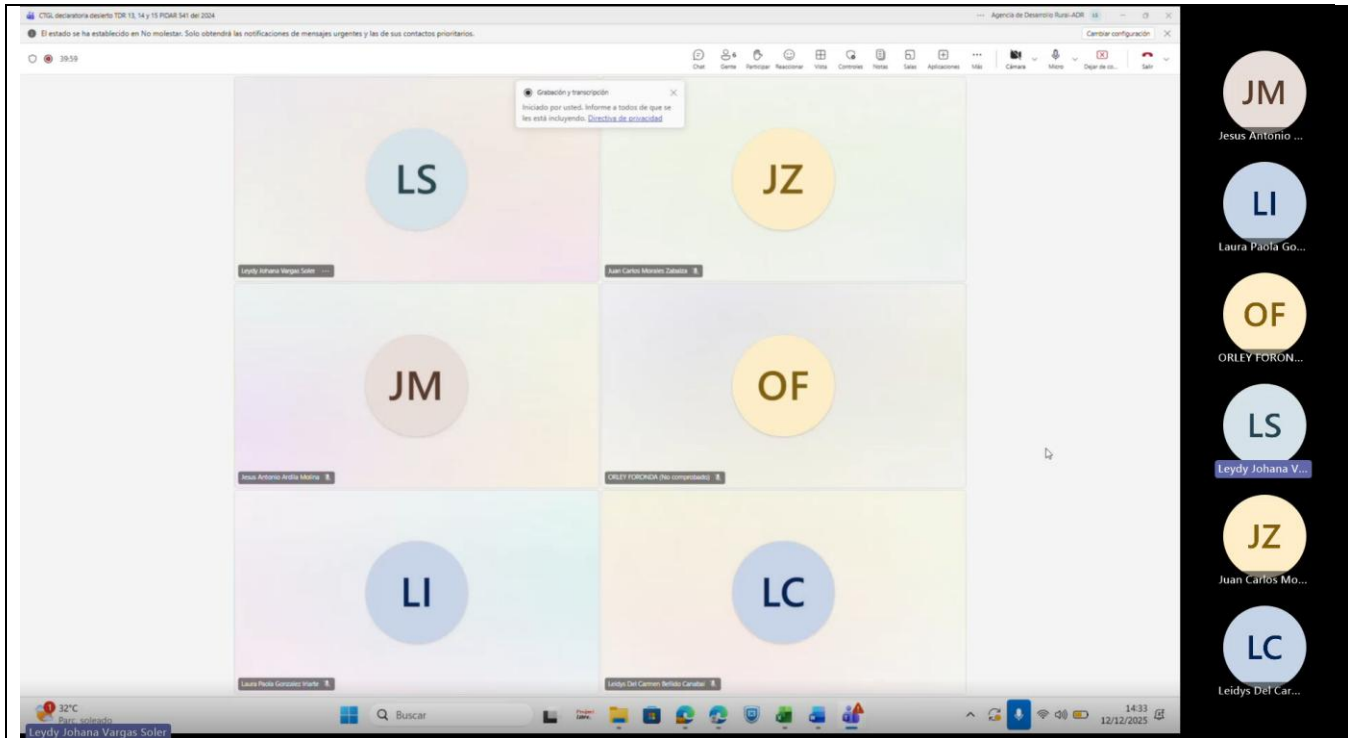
CTGL declaratoria desierto TDR 13, 14 y 15 PIDAR 541 del 2024

Agencia de Desarrollo Rural- ADR

El estado se ha establecido en No molestar. Solo obtendrá las notificaciones de mensajes urgentes y las de sus contactos prioritarios.

Cambiar configuración

39:59

Chat Gente Participar Reaccionar Vista Controles Notas Salas Aplicaciones Más Cámara Micro Dejar de co... Salir

Grabación y transcripción

Iniciado por usted. Informe a todos de que se les está incluyendo. Directiva de privacidad

LS

Leydy Johana Vargas Soler

JZ

Juan Carlos Morales Zabaleta

JM

Jesus Antonio Ardila Molina

OF

ORLEY FORONDA (No comprobado)

LI

Laura Paola Gonzalez Iriarte

LC

Leidys Del Carmen Bellido Canabal

JM
Jesus Antonio ...

LI
Laura Paola Go...

OF
ORLEY FORON...

LS
Leydy Johana V...

JZ
Juan Carlos Mo...

LC
Leidys Del Car...

32°C
Parc. soleado

Buscar

14:33
12/12/2025

Leydy Johana Vargas Soler